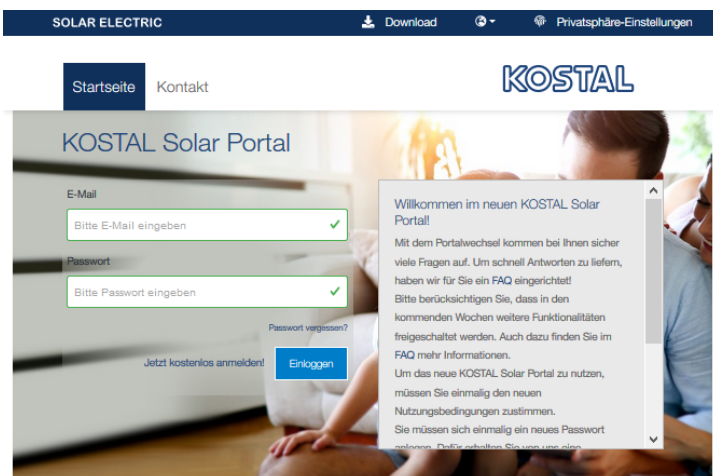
SOLAR ELECTRIC Download Privatsphäre-Einstellungen

Startseite Kontakt

KOSTAL

KOSTAL Solar Portal

E-Mail

Bitte E-Mail eingeben

Passwort

Bitte Passwort eingeben

Passwort vergessen?

Jetzt kostenlos anmelden! Einloggen

Willkommen im neuen KOSTAL Solar Portal!

Mit dem Portalwechsel kommen bei Ihnen sicher viele Fragen auf. Um schnell Antworten zu liefern, haben wir für Sie ein FAQ eingerichtet!

Bitte berücksichtigen Sie, dass in den kommenden Wochen weitere Funktionalitäten freigeschaltet werden. Auch dazu finden Sie im FAQ mehr Informationen.

Um das neue KOSTAL Solar Portal zu nutzen, müssen Sie einmalig den neuen Nutzungsbedingungen zustimmen.

Sie müssen sich einmalig ein neues Passwort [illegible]